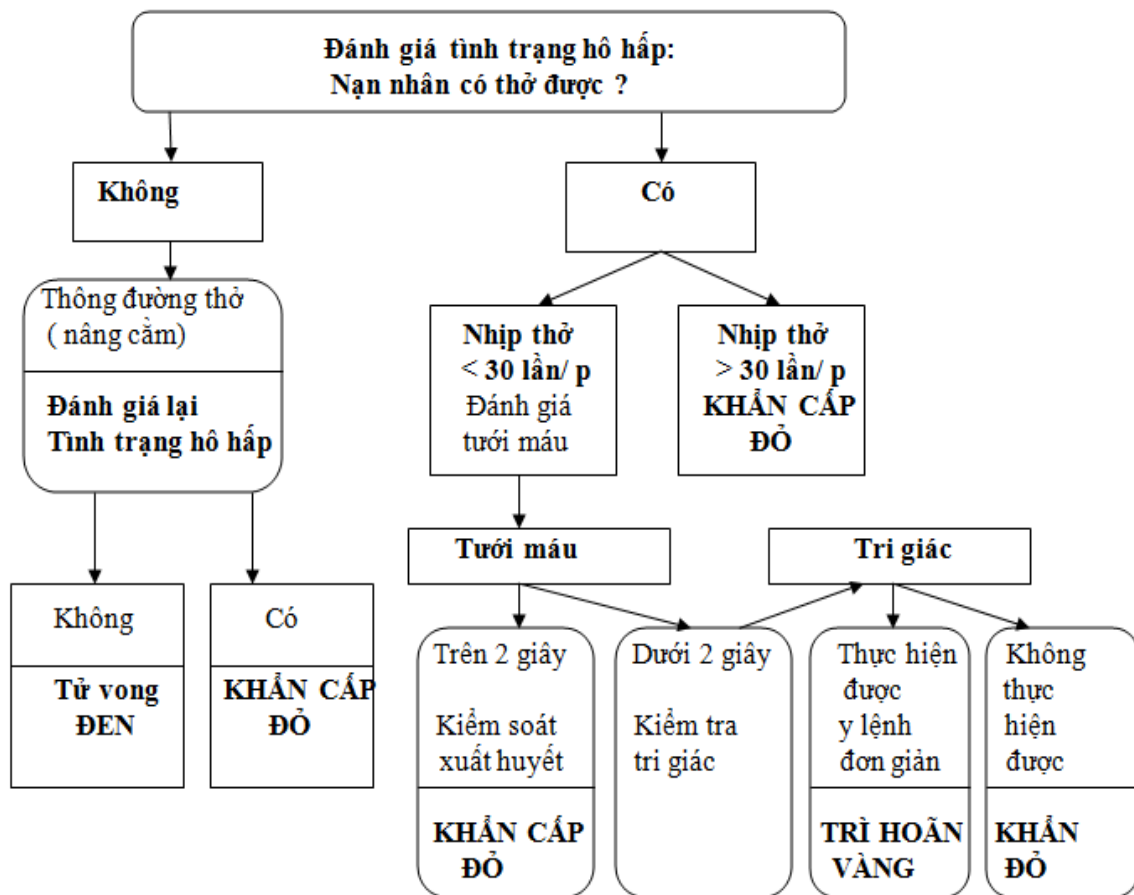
Đánh giá tình trạng hô hấp:
Nạn nhân có thở được ?

Không

Có

Thông đường thở
( nâng cằm)

Đánh giá lại
Tình trạng hô hấp

Nhịp thở
$< 30$ lần/ p
Đánh giá
tưới máu

Nhịp thở
$> 30$ lần/ p
KHẨN CẤP
ĐỎ

Tưới máu

Tri giác

Không

Tử vong
ĐEN

Có

KHẨN CẤP
ĐỎ

Trên 2 giây

Kiểm soát
xuất huyết

KHẨN CẤP
ĐỎ

Dưới 2 giây

Kiểm tra
tri giác

Thực hiện
được
y lệnh
đơn giản

TRÌ HOÃN
VÀNG

Không
thực
hiện
được

KHẨN
ĐỎ